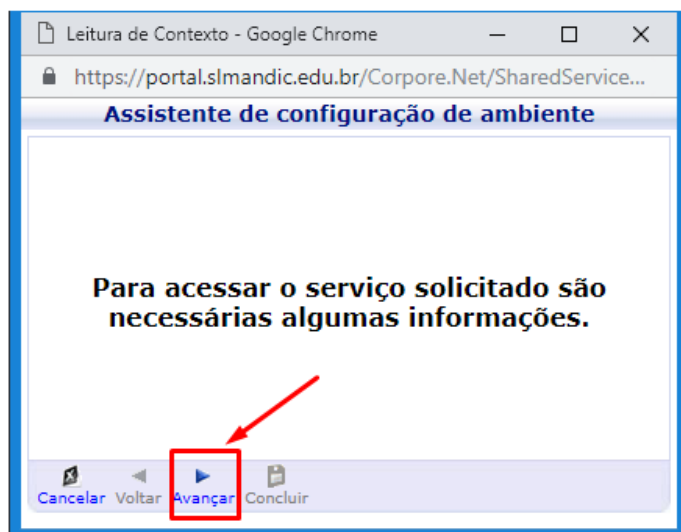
Leitura de Contexto - Google Chrome

https://portal.slmandic.edu.br/Corpore.Net/SharedService...

Assistente de configuração de ambiente

Para acessar o serviço solicitado são necessárias algumas informações.

Cancelar Voltar Avançar Concluir